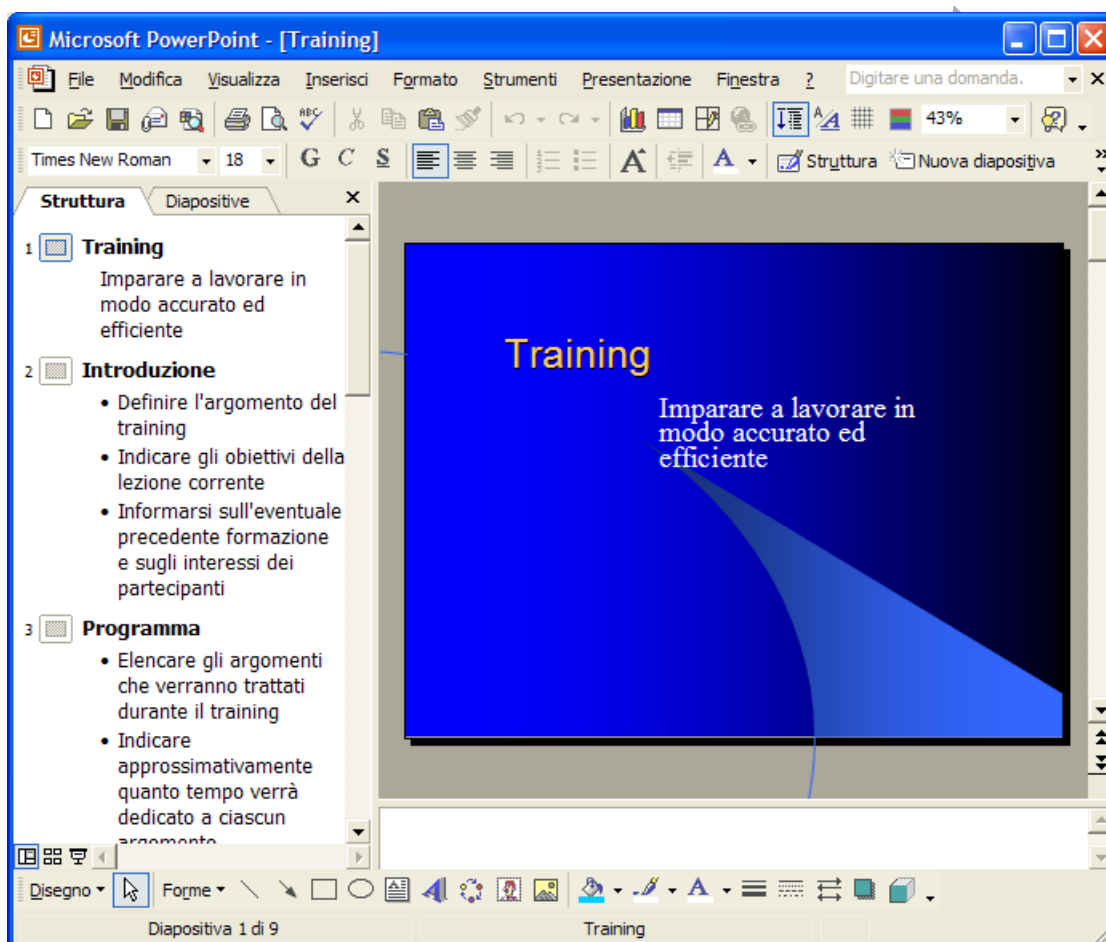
Microsoft PowerPoint - [Training]

File Modifica Visualizza Inserisci Formato Strumenti Presentazione Finestra ? Digitare una domanda.

43%

Times New Roman 18 G C S A Struttura Nuova diapositiva

Struttura Diapositive

1 Training
Imparare a lavorare in modo accurato ed efficiente

2 Introduzione
• Definire l'argomento del training
• Indicare gli obiettivi della lezione corrente
• Informarsi sull'eventuale precedente formazione e sugli interessi dei partecipanti

3 Programma
• Elencare gli argomenti che verranno trattati durante il training
• Indicare approssimativamente quanto tempo verrà dedicato a ciascun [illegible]

Training

Imparare a lavorare in modo accurato ed efficiente

Disegno Forme

Diapositiva 1 di 9 Training